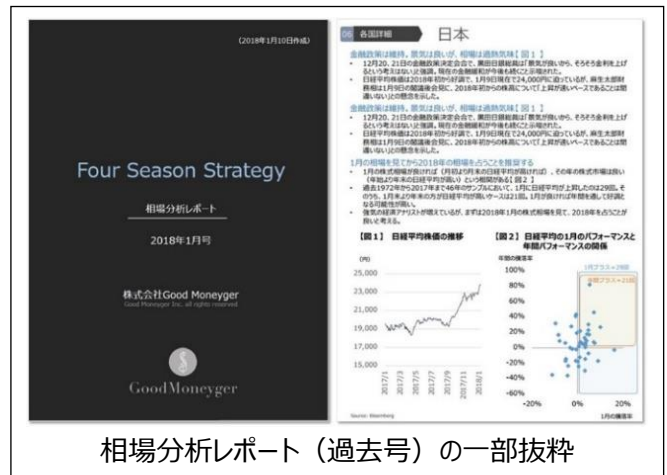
(2018年1月10日作成)

Four Season Strategy

相場分析レポート

2018年1月号

株式会社Good Moneyger

Good Moneyger Inc. all rights reserved

GoodMoneyger

06 各国詳細

日本

金融政策は維持、景気は良いが、相場は過熱気味【図1】

12月20、21日の金融政策決定会合で、黒田日銀総裁は「景気が良いから、そろそろ金利を上げるという考えはない」と強調。現在の金融緩和が今後も続くと示唆された。

日経平均株価は2018年初から好調で、1月9日現在で24,000円に迫っているが、麻生太郎財務相は1月9日の閣議後会見に、2018年初からの株高について「上昇が速いペースであることは間違いない」との懸念を示した。

金融政策は維持、景気は良いが、相場は過熱気味【図1】

12月20、21日の金融政策決定会合で、黒田日銀総裁は「景気が良いから、そろそろ金利を上げるという考えはない」と強調。現在の金融緩和が今後も続くと示唆された。

日経平均株価は2018年初から好調で、1月9日現在で24,000円に迫っているが、麻生太郎財務相は1月9日の閣議後会見に、2018年初からの株高について「上昇が速いペースであることは間違いない」との懸念を示した。

1月の相場を見てから2018年の相場を占うことを推奨する

1月の株式相場が良ければ(月初より月末の日経平均が高ければ)、その年の株式市場は良い(年初より年末の日経平均が高い)という相関がある【図2】

過去1972年から2017年まで46年のサンプルにおいて、1月に日経平均が上昇したのは29回。そのうち、1月末より年末の方が日経平均が高いケースは21回。1月が良ければ年間を通じて好調となる可能性が高い。

複数の経済アナリストが増えているが、まずは2018年1月の株式相場を見て、2018年を占うことが良いと考える。

【図1】 日経平均株価の推移

(円)

25,000

23,000

21,000

19,000

17,000

15,000

2017/1 2017/3 2017/5 2017/7 2017/9 2017/11 2018/1

Source: Bloomberg

【図2】 日経平均の1月のパフォーマンスと年間パフォーマンスの関係

年間の騰落率

100%

80%

60%

40%

20%

0%

-20%

-40%

-60%

-20% 0% 20%

1月の騰落率

1月プラス=29回

年間プラス=21回

相場分析レポート(過去号)の一部抜粋